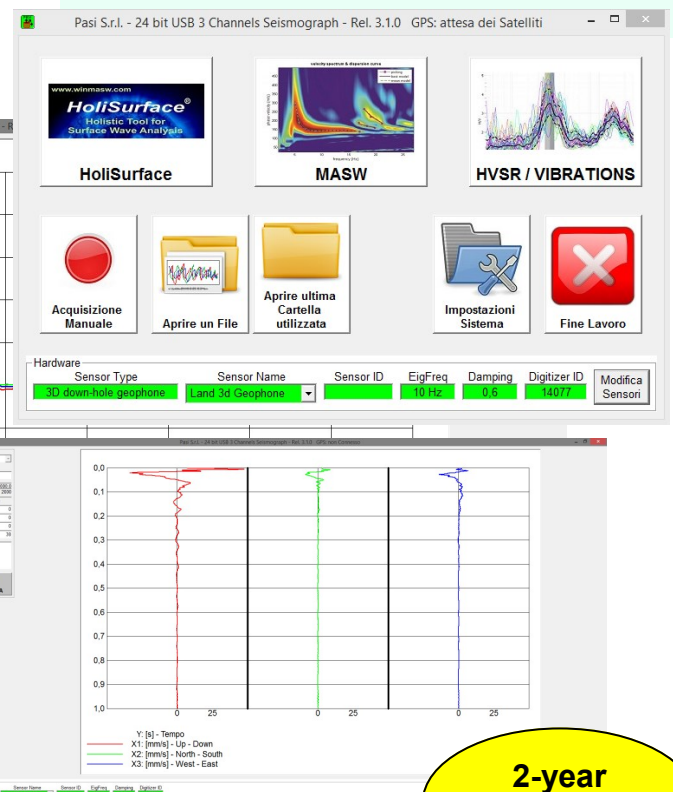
Pasi S.r.l. - 24 bit USB 3 Channels Seismograph - Rel. 3.1.0 GPS: attesa dei Satelliti

www.winmasw.com
HoliSurface®
Holistic Tool for Surface Wave Analysis

HoliSurface

velocity spectrum & dispersion curve

MASW

HVSR / VIBRATIONS

Acquisizione Manuale

Aprire un File

Aprire ultima Cartella utilizzata

Impostazioni Sistema

Fine Lavoro

Hardware

| Sensor Type | Sensor Name | Sensor ID | EigFreq | Damping | Digitizer ID |
|---|---|---|---|---|---|
| 3D down-hole geophone | Land 3d Geophone | | 10 Hz | 0,6 | 14077 |

Modifica Sensori

Pasi S.r.l. - 24 bit USB 3 Channels Seismograph - Rel. 3.1.0 GPS: non Connesso

0,0
0,1
0,2
0,3
0,4
0,5
0,6
0,7
0,8
0,9
1,0

0 25
0 25
0 25

Y: [s] - Tempo
X1: [mm/s] - Up - Down
X2: [mm/s] - North - South
X3: [mm/s] - West - East

Sensor Name Sensor ID EigFreq Damping Digitizer ID

2-year